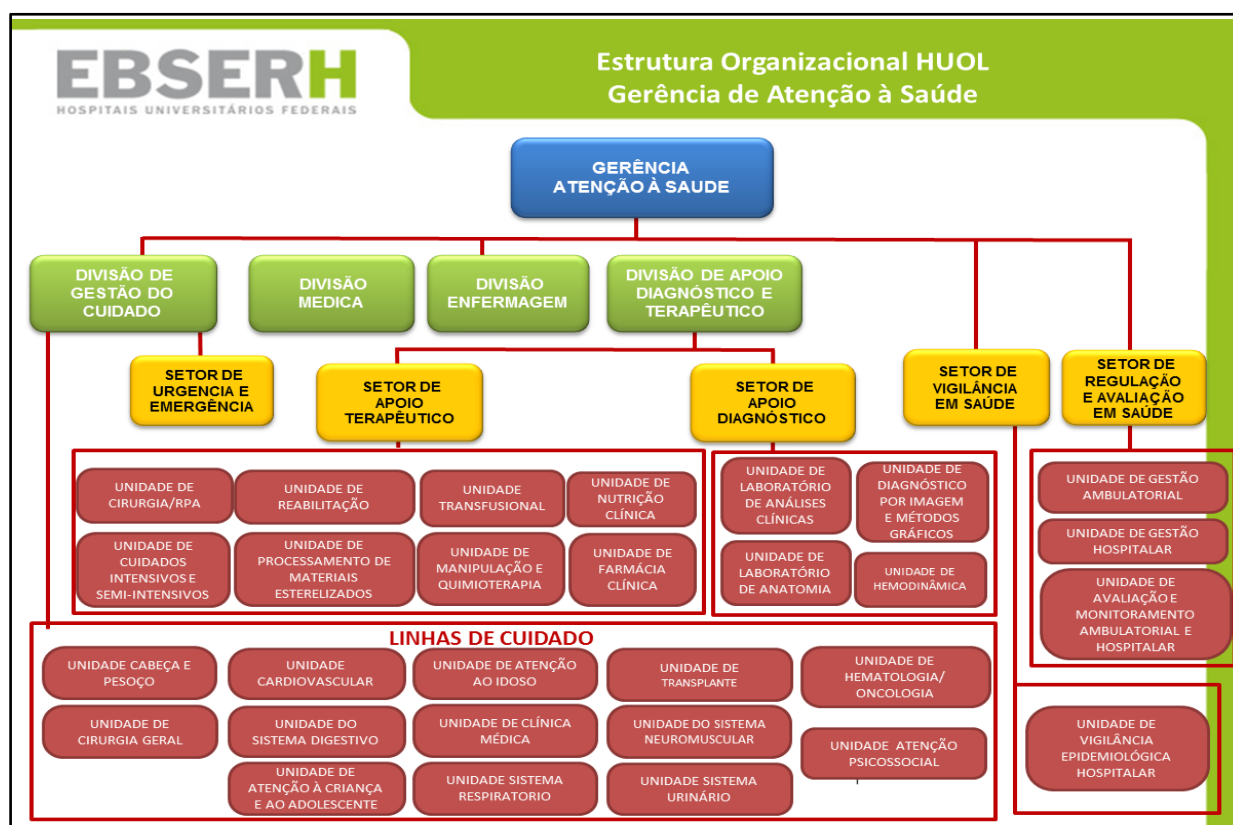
EBSERH
HOSPITAIS UNIVERSITÁRIOS FEDERAIS

Estrutura Organizacional HUOL
Gerência de Atenção à Saúde

GERÊNCIA ATENÇÃO À SAUDE

DIVISÃO DE GESTÃO DO CUIDADO

DIVISÃO MEDICA

DIVISÃO ENFERMAGEM

DIVISÃO DE APOIO DIAGNÓSTICO E TERAPÊUTICO

SETOR DE URGENCIA E EMERGÊNCIA

SETOR DE APOIO TERAPÊUTICO

SETOR DE APOIO DIAGNÓSTICO

SETOR DE VIGILÂNCIA EM SAÚDE

SETOR DE REGULAÇÃO E AVALIAÇÃO EM SAÚDE

UNIDADE DE CIRURGIA/RPA

UNIDADE DE REABILITAÇÃO

UNIDADE TRANSFUSIONAL

UNIDADE DE NUTRIÇÃO CLÍNICA

UNIDADE DE CUIDADOS INTENSIVOS E SEMI-INTENSIVOS

UNIDADE DE PROCESSAMENTO DE MATERIAIS ESTERELIZADOS

UNIDADE DE MANIPULAÇÃO E QUIMIOTERAPIA

UNIDADE DE FARMÁCIA CLÍNICA

UNIDADE DE LABORATÓRIO DE ANÁLISES CLÍNICAS

UNIDADE DE DIAGNÓSTICO POR IMAGEM E MÉTODOS GRÁFICOS

UNIDADE DE LABORATÓRIO DE ANATOMIA

UNIDADE DE HEMODINÂMICA

UNIDADE DE GESTÃO AMBULATORIAL

UNIDADE DE GESTÃO HOSPITALAR

UNIDADE DE AVALIAÇÃO E MONITORAMENTO AMBULATORIAL E HOSPITALAR

LINHAS DE CUIDADO

UNIDADE CABEÇA E PESOÇO

UNIDADE CARDIOVASCULAR

UNIDADE DE ATENÇÃO AO IDOSO

UNIDADE DE TRANSPLANTE

UNIDADE DE HEMATOLOGIA/ ONCOLOGIA

UNIDADE DE CIRURGIA GERAL

UNIDADE DO SISTEMA DIGESTIVO

UNIDADE DE CLÍNICA MÉDICA

UNIDADE DO SISTEMA NEUROMUSCULAR

UNIDADE ATENÇÃO PSICOSSOCIAL

UNIDADE DE ATENÇÃO À CRIANÇA E AO ADOLESCENTE

UNIDADE SISTEMA RESPIRATORIO

UNIDADE SISTEMA URINÁRIO

UNIDADE DE VIGILÂNCIA EPIDEMIOLÓGICA HOSPITALAR